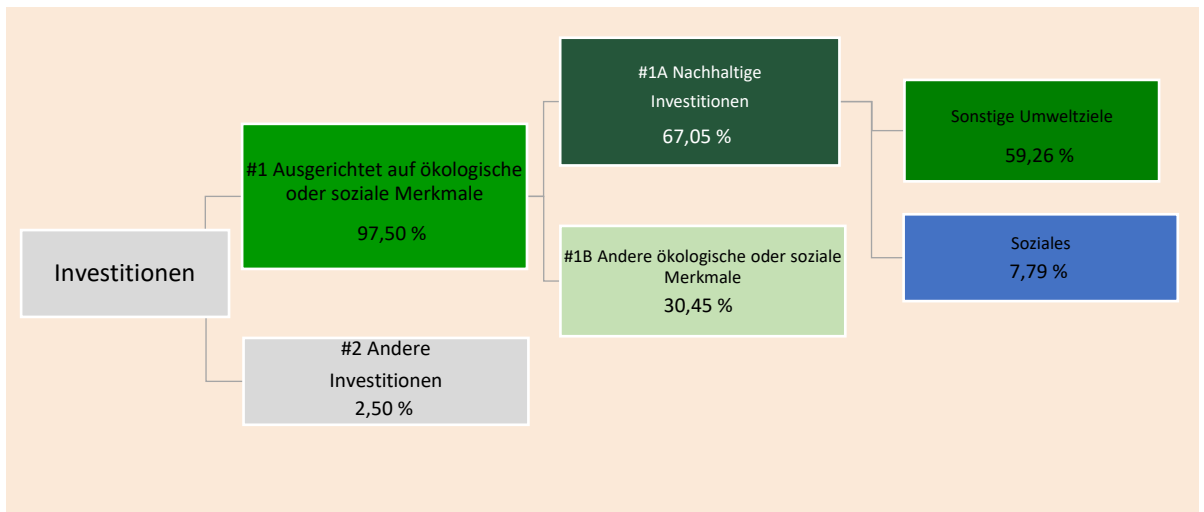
Investitionen

#1 Ausgerichtet auf ökologische oder soziale Merkmale
97,50 %

#2 Andere Investitionen
2,50 %

#1A Nachhaltige Investitionen
67,05 %

#1B Andere ökologische oder soziale Merkmale
30,45 %

Sonstige Umweltziele
59,26 %

Soziales
7,79 %